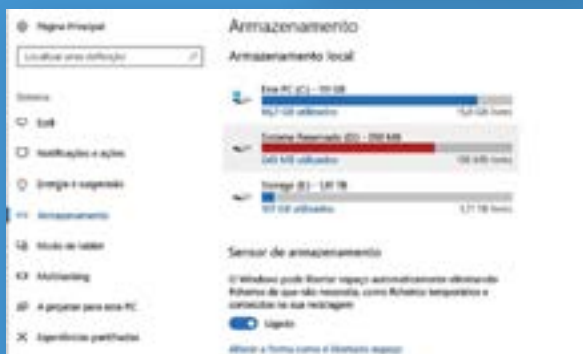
Página Principal

Localizar uma definição

Sistema

Ecrã

Notificações e ações

Energia e suspensão

Armazenamento

Modo de tablet

Multitasking

A projetar para este PC

Experiências partilhadas

Armazenamento

Armazenamento local

Este PC (C:) - 191 GB

96,7 GB utilizados

Sistema Reservado (D:) - 350 MB

245 MB utilizados

Storage (E:) - 1,81 TB

101 GB utilizados

1,71 TB livres

Sensor de armazenamento

O Windows pode libertar espaço automaticamente eliminando ficheiros de que não necessita, como ficheiros temporários e conteúdos na sua reciclagem.

Ligado

Alterar a forma como é libertado espaço